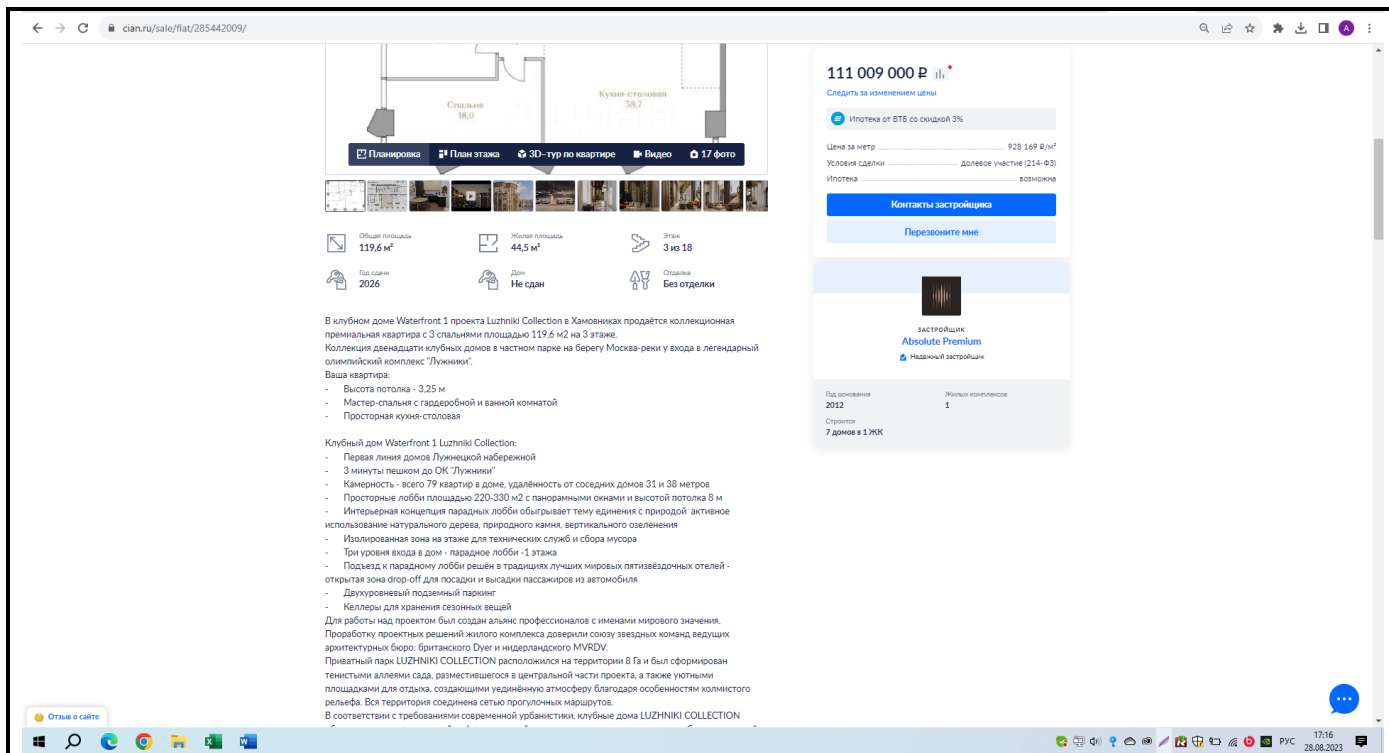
cian.ru/sale/flat/285442009/

Спальня
18,0

Кухня-столовая
38,7

Планировка
План этажа
3D-тур по квартире
Видео
17 фото

Общая площадь
119,6 м²

Жилая площадь
44,5 м²

Этаж
3 из 18

Год сдачи
2026

Дом
Не сдан

Отделка
Без отделки

В клубном доме Waterfront 1 проекта Luzhniki Collection в Хамовниках продаётся коллекционная премиальная квартира с 3 спальнями площадью 119,6 м2 на 3 этаже.
Коллекция двенадцати клубных домов в частном парке на берегу Москва-реки у входа в легендарный олимпийский комплекс "Лужники".
Ваша квартира:
- Высота потолка - 3,25 м
- Мастер-спальня с гардеробной и ванной комнатой
- Просторная кухня-столовая

Клубный дом Waterfront 1 Luzhniki Collection:
- Первая линия домов Лужнецкой набережной
- 3 минуты пешком до ОК "Лужники"
- Камерность - всего 79 квартир в доме, удалённость от соседних домов 31 и 38 метров
- Просторные лобби площадью 220-330 м2 с панорамными окнами и высотой потолка 8 м
- Интерьерная концепция парадных лобби обыгрывает тему единения с природой активное использование натурального дерева, природного камня, вертикального озеленения
- Изолированная зона на этаже для технических служб и сбора мусора
- Три уровня входа в дом - парадное лобби -1 этажа
- Подъезд к парадному лобби решён в традициях лучших мировых пятизвёздочных отелей - открытая зона drop-off для посадки и высадки пассажиров из автомобиля
- Двухуровневый подземный паркинг
- Келлеры для хранения сезонных вещей
Для работы над проектом был создан альянс профессионалов с именами мирового значения. Проработку проектных решений жилого комплекса доверили союзу звездных команд ведущих архитектурных бюро: британского Dyer и нидерландского MVRDV.
Приватный парк LUZHNIKI COLLECTION расположился на территории 8 Га и был сформирован тенистыми аллеями сада, разместившегося в центральной части проекта, а также уютными площадками для отдыха, создающими уединённую атмосферу благодаря особенностям холмистого рельефа. Вся территория соединена сетью прогулочных маршрутов.
В соответствии с требованиями современной урбанистики, клубные дома LUZHNIKI COLLECTION

111 009 000 ₽
Следить за изменением цены
Ипотека от ВТБ со скидкой 3%
Цена за метр 928 169 ₽/м²
Условия сделки долевое участие (214-ФЗ)
Ипотека возможна
Контакты застройщика
Перезвоните мне

ЗАСТРОЙЩИК
Absolute Premium
Надежный застройщик
Год основания
2012
Жилых комплексов
1
Строится
7 домов в 1 ЖК

Отзыв о сайте

РУС 17:16 28.08.2023